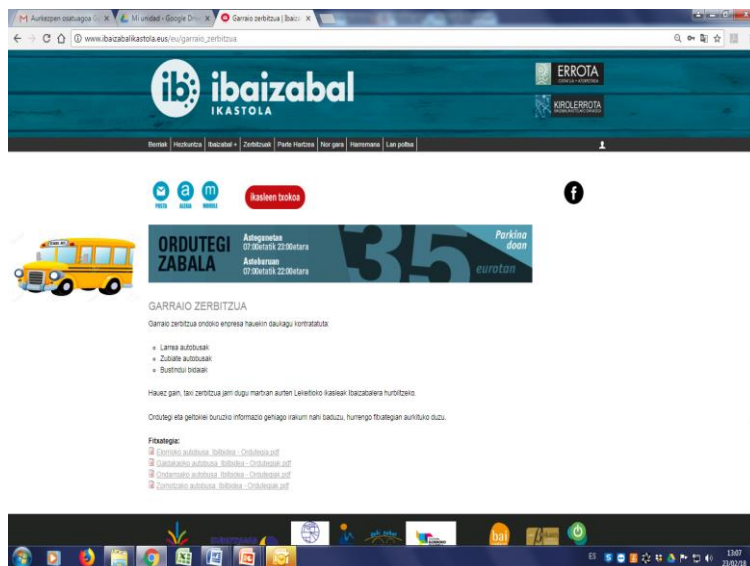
Aurkezpen osatuagoa | Mi unidad - Google Dri | Garraio zerbitzua | Ibaiz

www.ibaizabalikastola.eus/eu/garraio_zerbitzua

ibaizabal IKASTOLA

ERROTA

KIROLERROTA

Berriak | Hezkuntza | Ibaizabal + | Zerbitzuak | Parte Hartzea | Nor gara | Harremana | Lan poltsa

POSTA ALEXIA MOODLE

Ikasleen txokoa

ORDUTEGI ZABALA

Astegunetan 07:00etatik 22:00etara

Asteburuan 07:00etatik 22:00etara

35

Parkina doan

eurotan

GARRAIO ZERBITZUA

Garraio zerbitzua ondoko enpresa hauekin daukagu kontratatuta:

Larrea autobusak
Zubiate autobusak
Bustindui bidaiak

Hauez gain, taxi zerbitzua jarri dugu martxan aurten Lekeitioko Ikasleak Ibaizabalera hurbiltzeko.

Ordutegi eta geltokiei buruzko informazio gehiago irakurri nahi baduzu, hurrengo fitxategian aurkituko duzu.

Fitxategia:
Elorrioko autobusa Ibilbidea - Ordutegia.pdf
Galdakaoko autobusa Ibilbidea - Ordutegiak.pdf
Ondarroako autobusa Ibilbidea - Ordutegiak.pdf
Zornotzako autobusa Ibilbidea - Ordutegiak.pdf

bai

ES 13:07 23/02/18